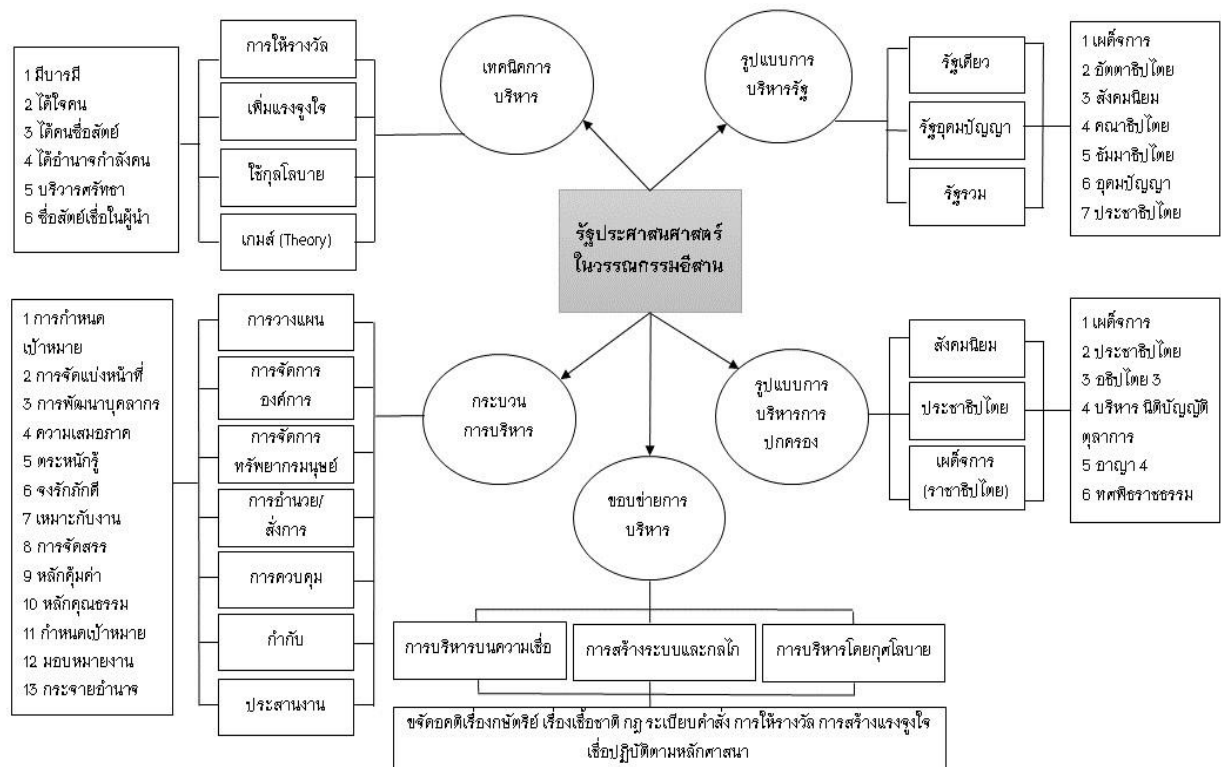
1 มีบารมี
2 ได้ใจคน
3 ได้คนซื่อสัตย์
4 ได้อำนาจกำลังคน
5 บริวารศรัทธา
6 ซื่อสัตย์เชื่อในผู้นำ

การให้รางวัล

เพิ่มแรงจูงใจ

ใช้กุสโลบาย

เกมส์ (Theory)

เทคนิคการบริหาร

รูปแบบการบริหารรัฐ

รัฐเดี่ยว

รัฐอุดมปัญญา

รัฐรวม

1 เผด็จการ
2 อัตตาธิปไตย
3 สังคมนิยม
4 คณาธิปไตย
5 ธัมมาธิปไตย
6 อุดมปัญญา
7 ประชาธิปไตย

รัฐประศาสนศาสตร์ในวรรณกรรมอีสาน

1 การกำหนดเป้าหมาย
2 การจัดแบ่งหน้าที่
3 การพัฒนาบุคลากร
4 ความเสมอภาค
5 ตระหนักรู้
6 จงรักภักดี
7 เหมาะกับงาน
8 การจัดสรร
9 หลักคุ้มค่า
10 หลักคุณธรรม
11 กำหนดเป้าหมาย
12 มอบหมายงาน
13 กระจายอำนาจ

การวางแผน

การจัดการองค์การ

การจัดการทรัพยากรมนุษย์

การอำนวย/สั่งการ

การควบคุม

กำกับ

ประสานงาน

กระบวนการบริหาร

รูปแบบการบริหารการปกครอง

สังคมนิยม

ประชาธิปไตย

เผด็จการ (ราชาธิปไตย)

1 เผด็จการ
2 ประชาธิปไตย
3 อธิปไตย 3
4 บริหาร นิติบัญญัติ ตุลาการ
5 อาญา 4
6 ทศพิธราชธรรม

ขอบข่ายการบริหาร

การบริหารบนความเชื่อ

การสร้างระบบและกลไก

การบริหารโดยกุศโลบาย

ขจัดอคติเรื่องกษัตริย์ เรื่องเชื้อชาติ กฎ ระเบียบคำสั่ง การให้รางวัล การสร้างแรงจูงใจ เชื่อปฏิบัติตามหลักศาสนา